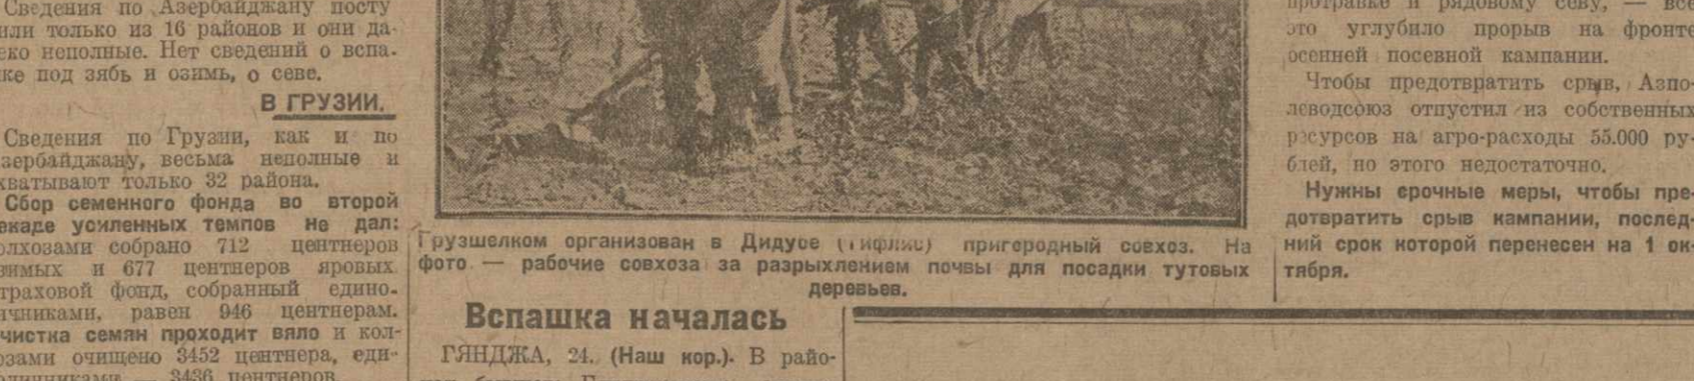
Сведения по Азербайджану посту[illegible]или только из 16 районов и они да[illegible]еко неполные. Нет сведений о вспа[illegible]ке под зябь и озимь, о севе.

В ГРУЗИИ.

Сведения по Грузии, как и по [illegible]зербайджану, весьма неполные и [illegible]хватывают только 32 района.

Сбор семенного фонда во второй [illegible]екаде усиленных темпов не дал: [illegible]олхозами собрано 712 центнеров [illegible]зимых и 677 центнеров яровых. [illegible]траховой фонд, собранный едино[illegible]личниками, равен 946 центнерам. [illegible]чистка семян проходит вяло и кол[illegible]озами очищено 3452 центнера, еди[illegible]личниками — 3436 центнеров.

Грузшелком организован в Дидубе (Тифлис) пригородный совхоз. На фото — рабочие совхоза за разрыхлением почвы для посадки тутовых деревьев.

Вспашка началась

ГЯНДЖА, 24. (Наш кор.). В райо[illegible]

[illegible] протравке и рядовому севу, — все это углубило прорыв на фронте осенней посевной кампании.

Чтобы предотвратить срыв, Азпо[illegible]леводсоюз отпустил из собственных ресурсов на агро-расходы 55.000 рублей, но этого недостаточно.

Нужны срочные меры, чтобы предотвратить срыв кампании, последний срок которой перенесен на 1 октября.